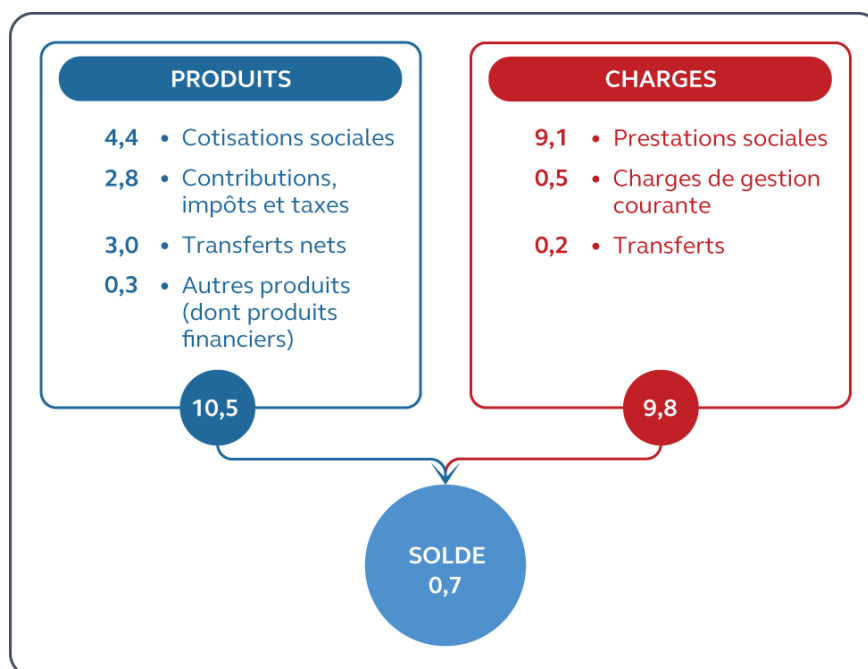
PRODUITS

4,4 • Cotisations sociales

2,8 • Contributions, impôts et taxes

3,0 • Transferts nets

0,3 • Autres produits (dont produits financiers)

10,5

CHARGES

9,1 • Prestations sociales

0,5 • Charges de gestion courante

0,2 • Transferts

9,8

SOLDE
0,7